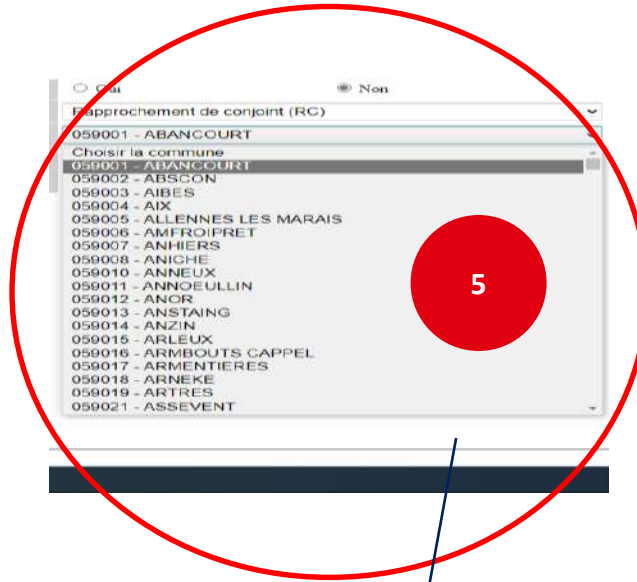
Oui

Non

Rapprochement de conjoint (RC)

059001 - ABANCOURT

Choisir la commune
059001 - ABANCOURT
059002 - ABSCON
059003 - AIBES
059004 - AIX
059005 - ALLENNES LES MARAIS
059006 - AMFROIPRET
059007 - ANHIERS
059008 - ANICHE
059010 - ANNEUX
059011 - ANNOEULLIN
059012 - ANOR
059013 - ANSTAING
059014 - ANZIN
059015 - ARLEUX
059016 - ARMBOUTS CAPPEL
059017 - ARMENTIERES
059018 - ARNEKE
059019 - ARTRES
059021 - ASSEVENT

5